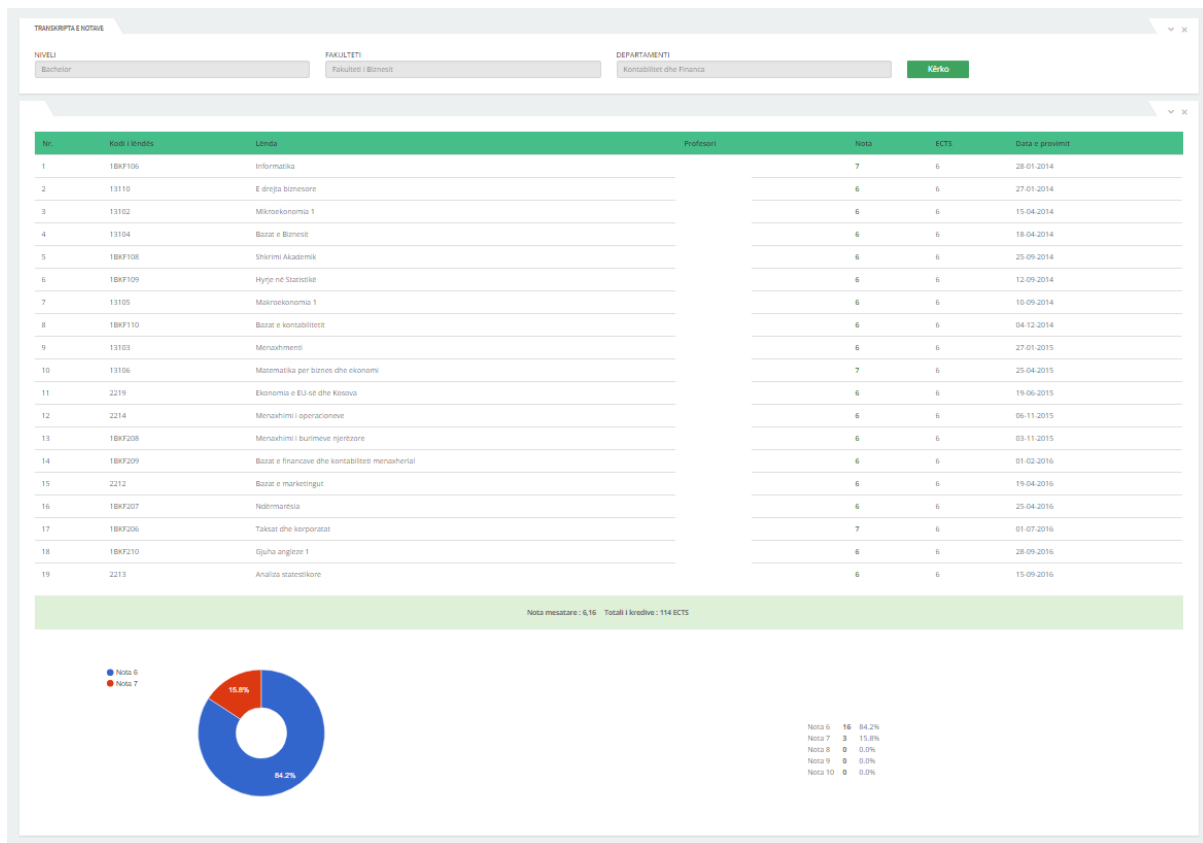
TRANSKRIPTA E NOTAVE

NIVELI
Bachelor

FAKULTETI
Fakulteti i Biznesit

DEPARTAMENTI
Kontabilitet dhe Financa

Kërko

| Nr. | Kodi i lëndës | Lënda | Profesori | Nota | ECTS | Data e provimit |
|---|---|---|---|---|---|---|
| 1 | 1BKF106 | Informatika | | 7 | 6 | 28-01-2014 |
| 2 | 13110 | E drejta biznesore | | 6 | 6 | 27-01-2014 |
| 3 | 13102 | Mikroekonomia 1 | | 6 | 6 | 15-04-2014 |
| 4 | 13104 | Bazat e Biznesit | | 6 | 6 | 18-04-2014 |
| 5 | 1BKF108 | Shkrimi Akademik | | 6 | 6 | 25-09-2014 |
| 6 | 1BKF109 | Hyrje në Statistikë | | 6 | 6 | 12-09-2014 |
| 7 | 13105 | Makroekonomia 1 | | 6 | 6 | 10-09-2014 |
| 8 | 1BKF110 | Bazat e kontabilitetit | | 6 | 6 | 04-12-2014 |
| 9 | 13103 | Menaxhmenti | | 6 | 6 | 27-01-2015 |
| 10 | 13106 | Matematika per biznes dhe ekonomi | | 7 | 6 | 25-04-2015 |
| 11 | 2219 | Ekonomia e EU-së dhe Kosova | | 6 | 6 | 19-06-2015 |
| 12 | 2214 | Menaxhimi i operacioneve | | 6 | 6 | 06-11-2015 |
| 13 | 1BKF208 | Menaxhimi i burimeve njerëzore | | 6 | 6 | 03-11-2015 |
| 14 | 1BKF209 | Bazat e financave dhe kontabiliteti menaxherial | | 6 | 6 | 01-02-2016 |
| 15 | 2212 | Bazat e marketingut | | 6 | 6 | 19-04-2016 |
| 16 | 1BKF207 | Ndërmarësia | | 6 | 6 | 25-04-2016 |
| 17 | 1BKF206 | Taksat dhe korporatat | | 7 | 6 | 01-07-2016 |
| 18 | 1BKF210 | Gjuha angleze 1 | | 6 | 6 | 28-09-2016 |
| 19 | 2213 | Analiza statestikore | | 6 | 6 | 15-09-2016 |

Nota mesatare : 6,16 Totali i kredive : 114 ECTS

Nota 6
Nota 7

15.8%
84.2%

Nota 6 16 84.2%
Nota 7 3 15.8%
Nota 8 0 0.0%
Nota 9 0 0.0%
Nota 10 0 0.0%